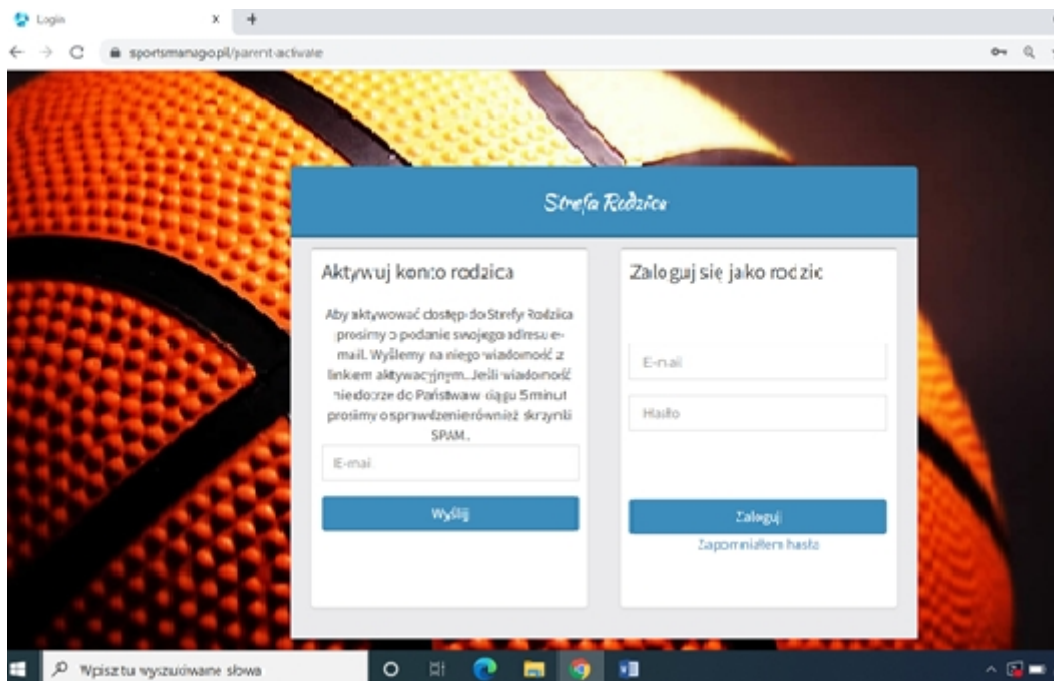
Login × +

sportsmanago.pl/parent-activate

Strefa Rodzica

Aktywuj konto rodzica

Aby aktywować dostęp do Strefy Rodzica prosimy o podanie swojego adresu e-mail. Wyślemy na niego wiadomość z linkiem aktywacyjnym. Jeśli wiadomość nie dotrze do Państwa w ciągu 5 minut prosimy o sprawdzenie również skrzynki SPAM.

E-mail

Wyślij

Zaloguj się jako rodzic

E-mail

Hasło

Zaloguj

Zapomniałem hasła

Wpisz tu wyszukiwane słowa